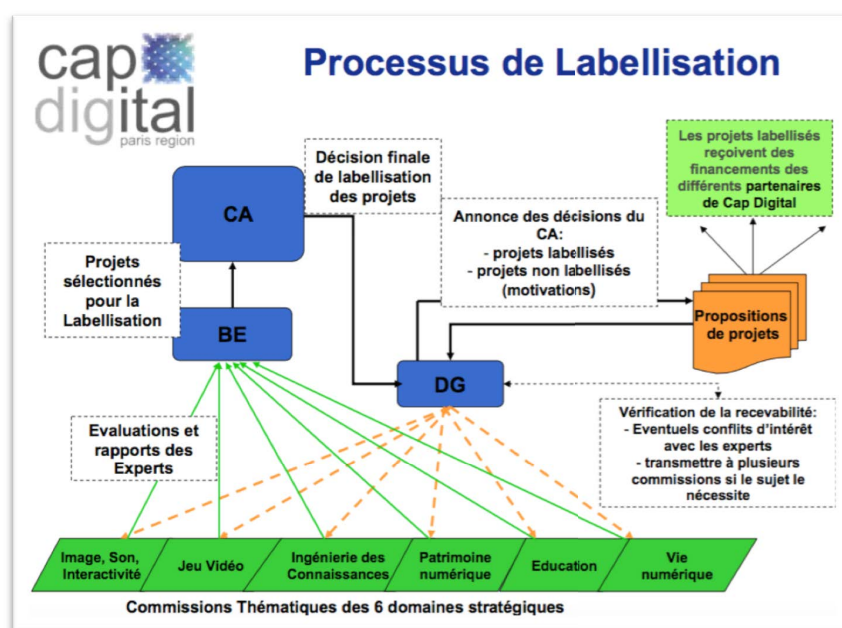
cap digital
paris region

Processus de Labellisation

Les projets labellisés reçoivent des financements des différents partenaires de Cap Digital

Décision finale de labellisation des projets

CA

Annonce des décisions du CA:
- projets labellisés
- projets non labellisés (motivations)

Projets sélectionnés pour la Labellisation

BE

Propositions de projets

DG

Evaluations et rapports des Experts

Vérification de la recevabilité:
- Eventuels conflits d'intérêt avec les experts
- transmettre à plusieurs commissions si le sujet le nécessite

Image, Son, Interactivité

Jeu Vidéo

Ingénierie des Connaissances

Patrimoine numérique

Education

Vie numérique

Commissions Thématiques des 6 domaines stratégiques